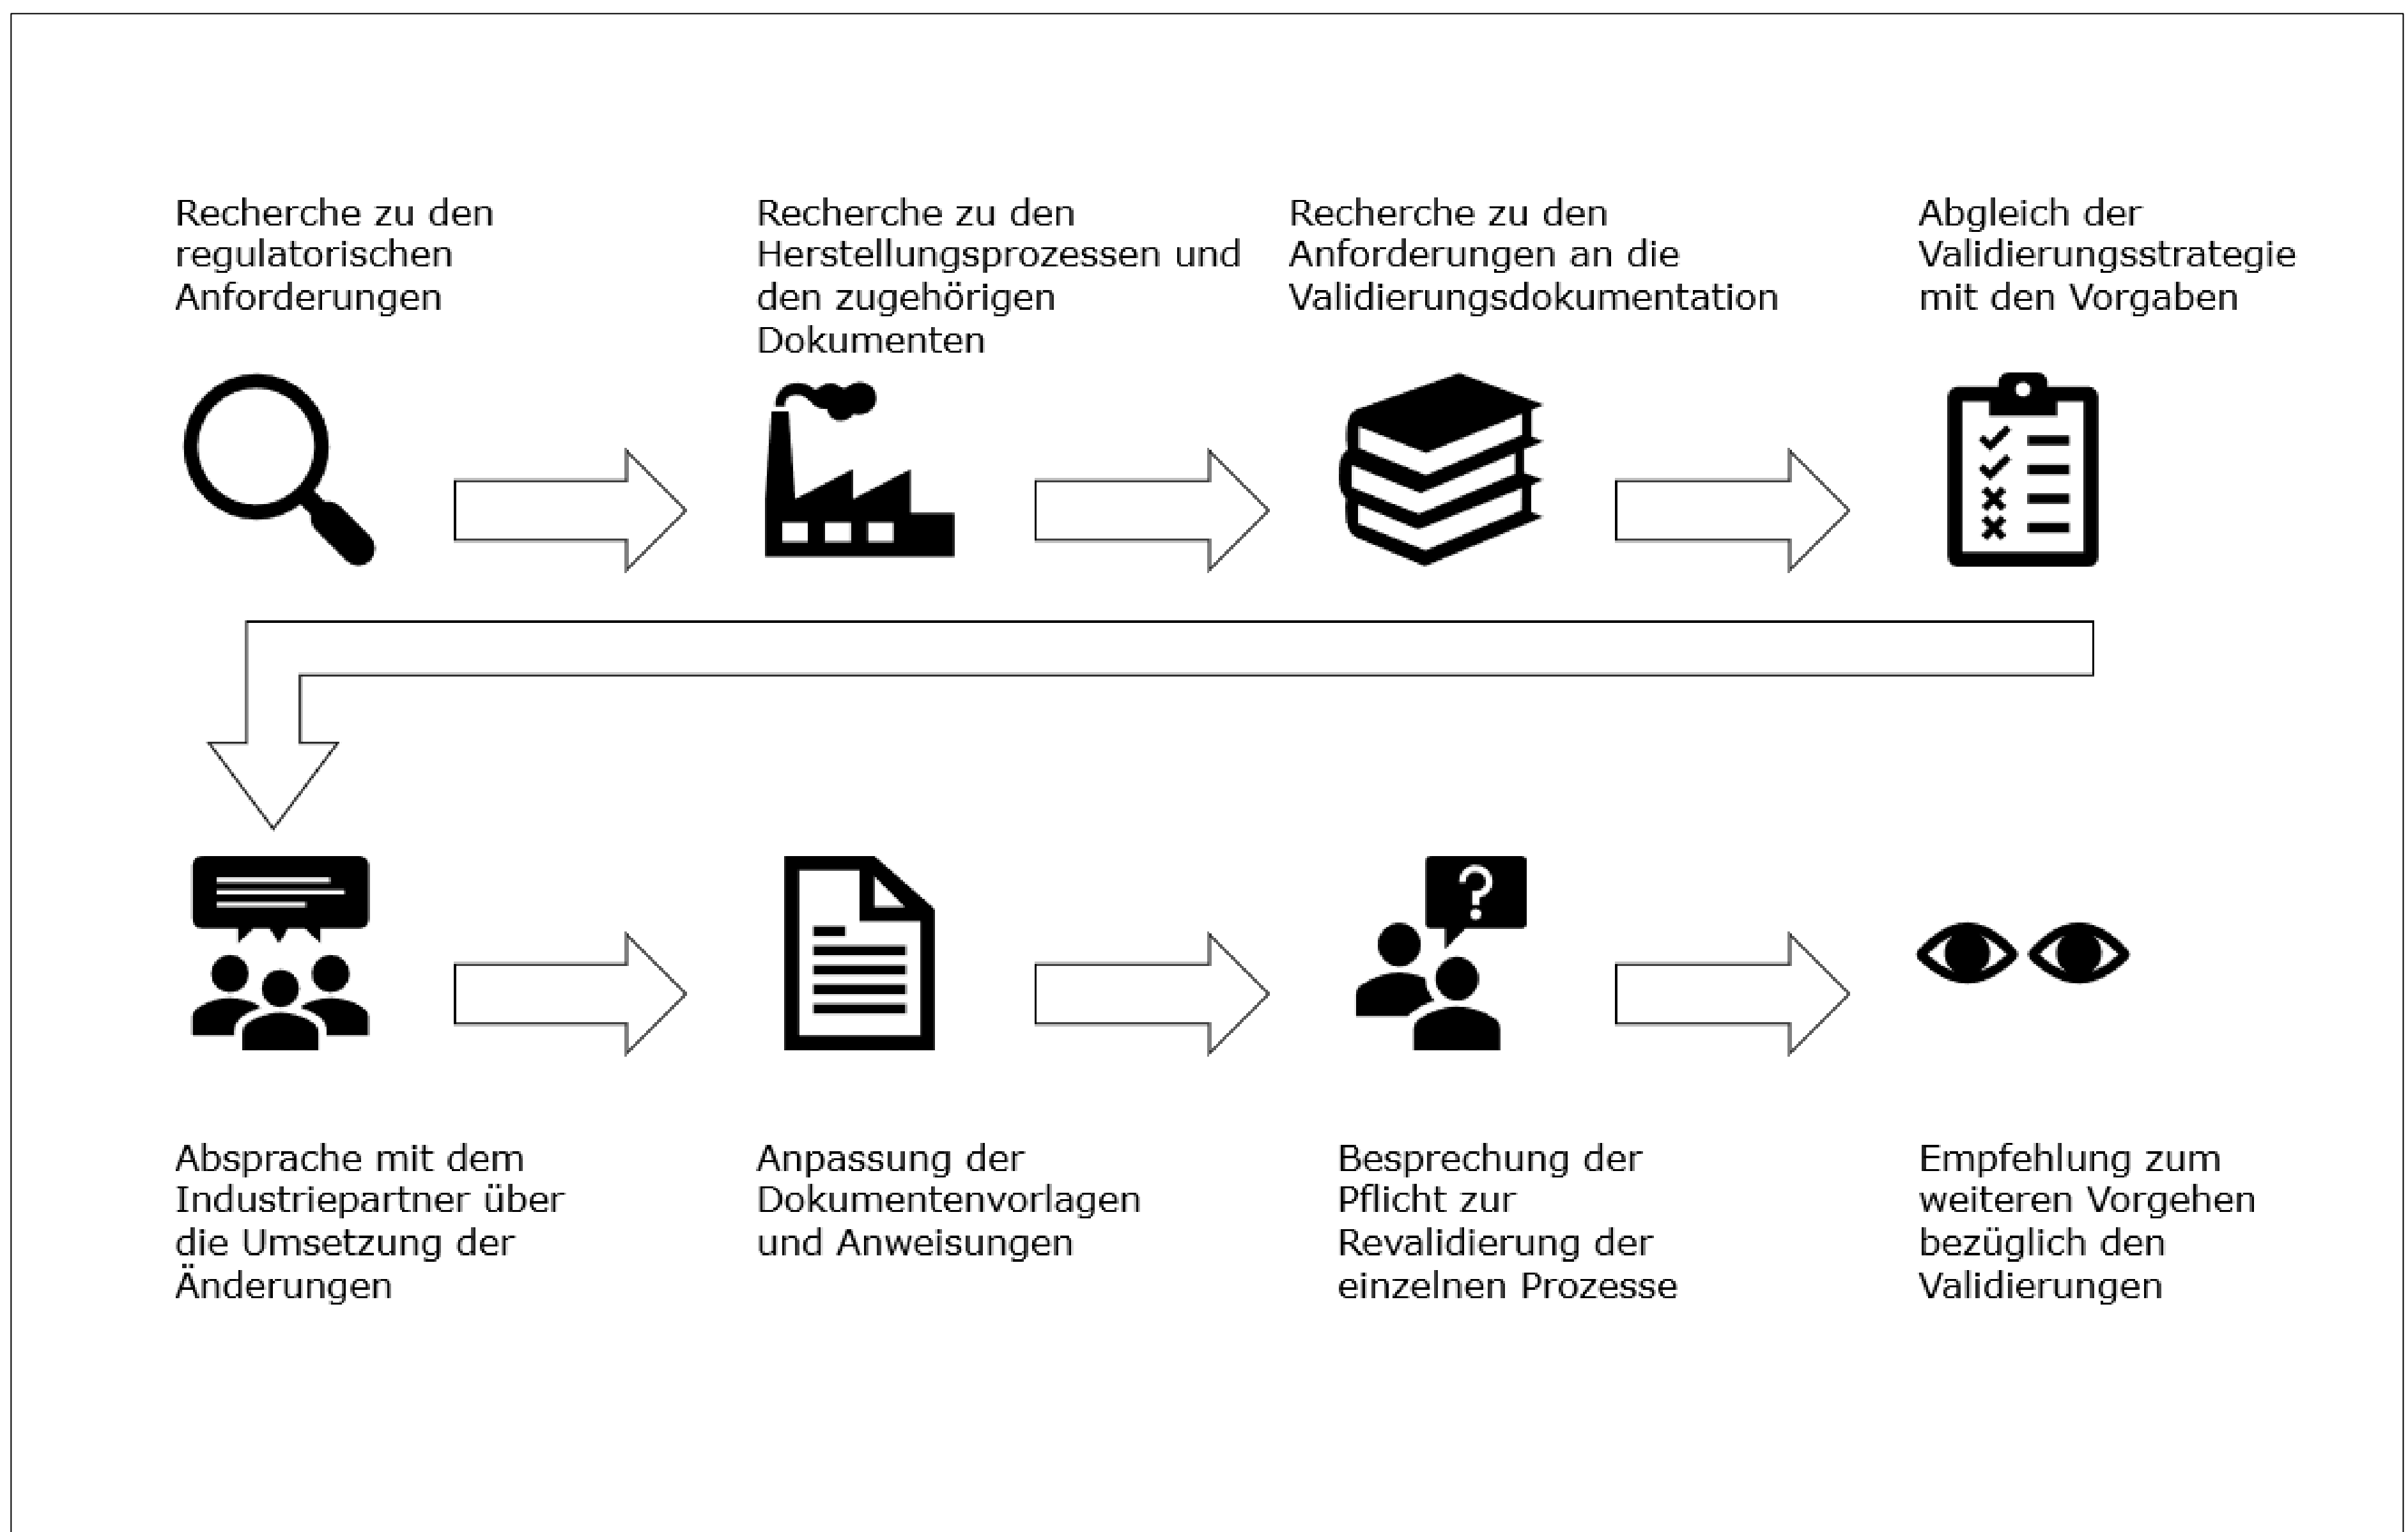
Recherche zu den regulatorischen Anforderungen

Recherche zu den Herstellungsprozessen und den zugehörigen Dokumenten

Recherche zu den Anforderungen an die Validierungsdokumentation

Abgleich der Validierungsstrategie mit den Vorgaben

Absprache mit dem Industriepartner über die Umsetzung der Änderungen

Anpassung der Dokumentenvorlagen und Anweisungen

Besprechung der Pflicht zur Revalidierung der einzelnen Prozesse

Empfehlung zum weiteren Vorgehen bezüglich den Validierungen